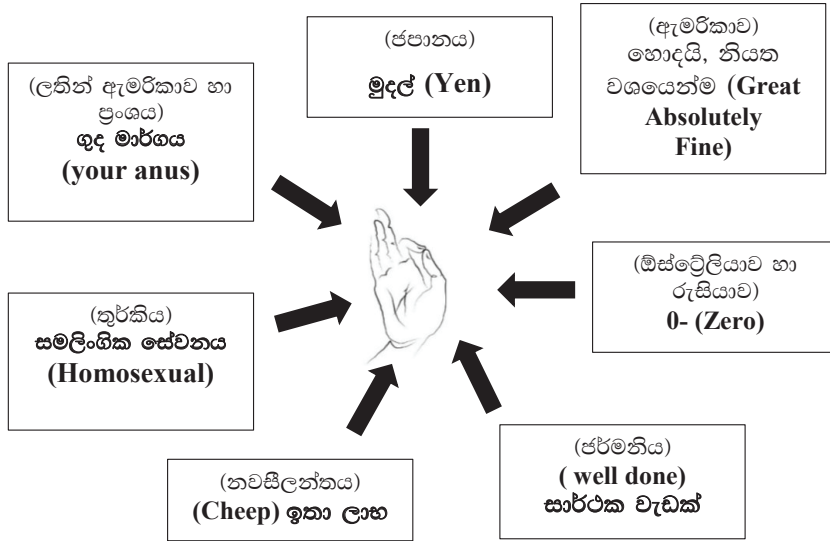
(ජපානය)
මුදල් (Yen)

(ඇමරිකාව)
හොඳයි, නියත වශයෙන්ම (Great Absolutely Fine)

(ලතින් ඇමරිකාව හා ප්‍රංශය)
ගුද මාර්ගය (your anus)

(ඕස්ට්‍රේලියාව හා රුසියාව)
0- (Zero)

(තුර්කිය)
සමලිංගික සේවනය (Homosexual)

(ජර්මනිය)
( well done) සාර්ථක වැඩක්

(නවසීලන්තය)
(Cheep) ඉතා ලාභ